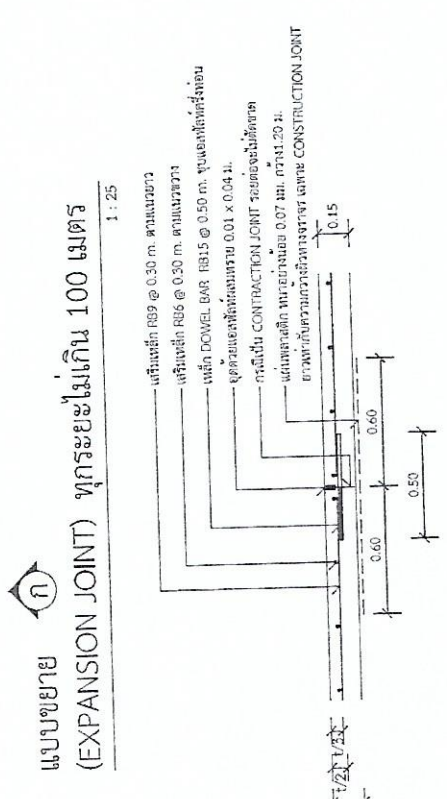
ก

แบบขยาย (EXPANSION JOINT) ทุกระยะไม่เกิน 100 เมตร

1 : 25

เสริมเหล็ก RB9 @ 0.30 m. ตามแนวยาว
เสริมเหล็ก RB6 @ 0.30 m. ตามแนวขวาง
เหล็ก DOWEL BAR RB15 @ 0.50 m. ชุบแอสฟัลท์ครึ่งท่อน
อุดด้วยแอสฟัลท์ผสมทราย 0.01 x 0.04 ม.
กรณีเป็น CONTRACTION JOINT รอยต่อจะไม่ตัดขาด
แผ่นพลาสติก หนาอย่างน้อย 0.07 มม. กว้าง1.20 ม. ยาวเท่ากับความกว้างผิวจราจร เฉพาะ CONSTRUCTION JOINT

0.15
0.60
0.60
0.50
t/2
t/2